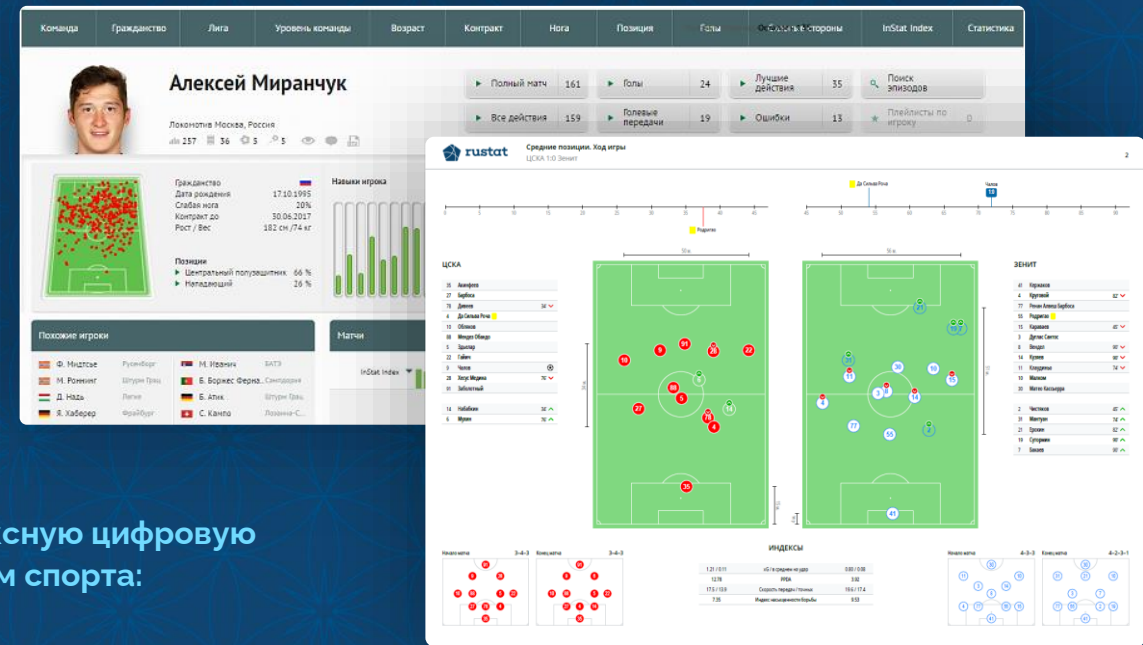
Команда Гражданство Лига Уровень команды Возраст Контракт Нога Позиция Голы Фланги стороны InStat Index Статистика

Алексей Миранчук

Локомотив Москва, Россия

257 36 5 5

Полный матч 161
Голы 24
Лучшие действия 35
Поиск эпизодов
Все действия 159
Голевые передачи 19
Ошибки 13
Плейлисты по игроку 0

Гражданство
Дата рождения 17.10.1995
Слабая нога 20%
Контракт до 30.06.2017
Рост / Вес 182 см /74 кг

Позиции
Центральный полузащитник 66 %
Нападающий 26 %

Навыки игрока

Похожие игроки
Ф. Миндтсве
М. Ронинг
Д. Надь
Я. Хаберер
М. Иванич
Б. Борхес Ферна...
Б. Атик
С. Капло

Матчи
InStat Index

rustat
Средние позиции. Ход игры
ЦСКА 1:0 Зенит
2

ЦСКА
Акинфеев
Барбоса
Дивеев
Да Силва Роча
Облязов
Мендес Обиедо
Зданер
Гайич
Чалов
Хесус Медина
Заболотный
Набабкин
Мухин

ЗЕНИТ
Кержаков
Круговой
Ренан Алвеш Барбоса
Родриго
Караваев
Дуглас Сантос
Вендел
Кузяев
Клаудиньо
Малком
Мостовой
Чистяков
Мантуан
Ерохин
Сутормин
Бакаев

ИНДЕКСЫ
Начало матча 3-4-3
Конец матча 3-4-3
Начало матча 4-3-3
Конец матча 4-2-3-1

сную цифровую
м спорта: